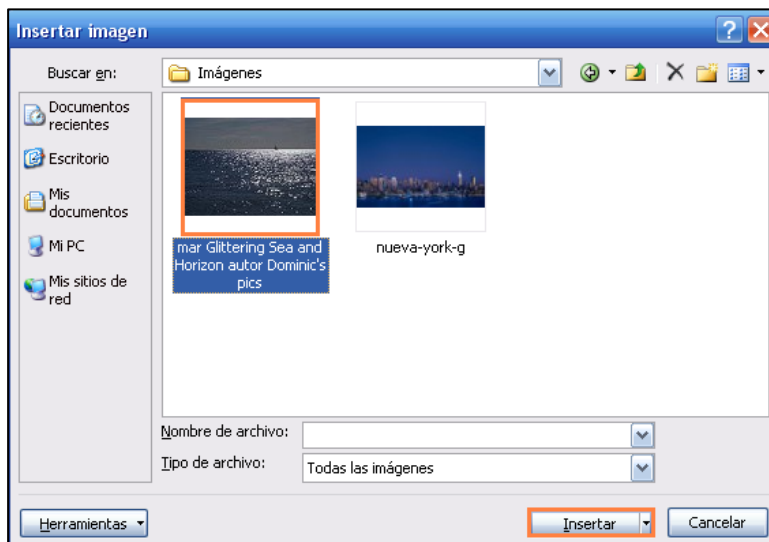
Insertar imagen

Buscar en: Imágenes

Documentos recientes

Escritorio

Mis documentos

Mi PC

Mis sitios de red

mar Glittering Sea and Horizon autor Dominic's pics

nueva-york-g

Nombre de archivo:

Tipo de archivo: Todas las imágenes

Herramientas

Insertar

Cancelar